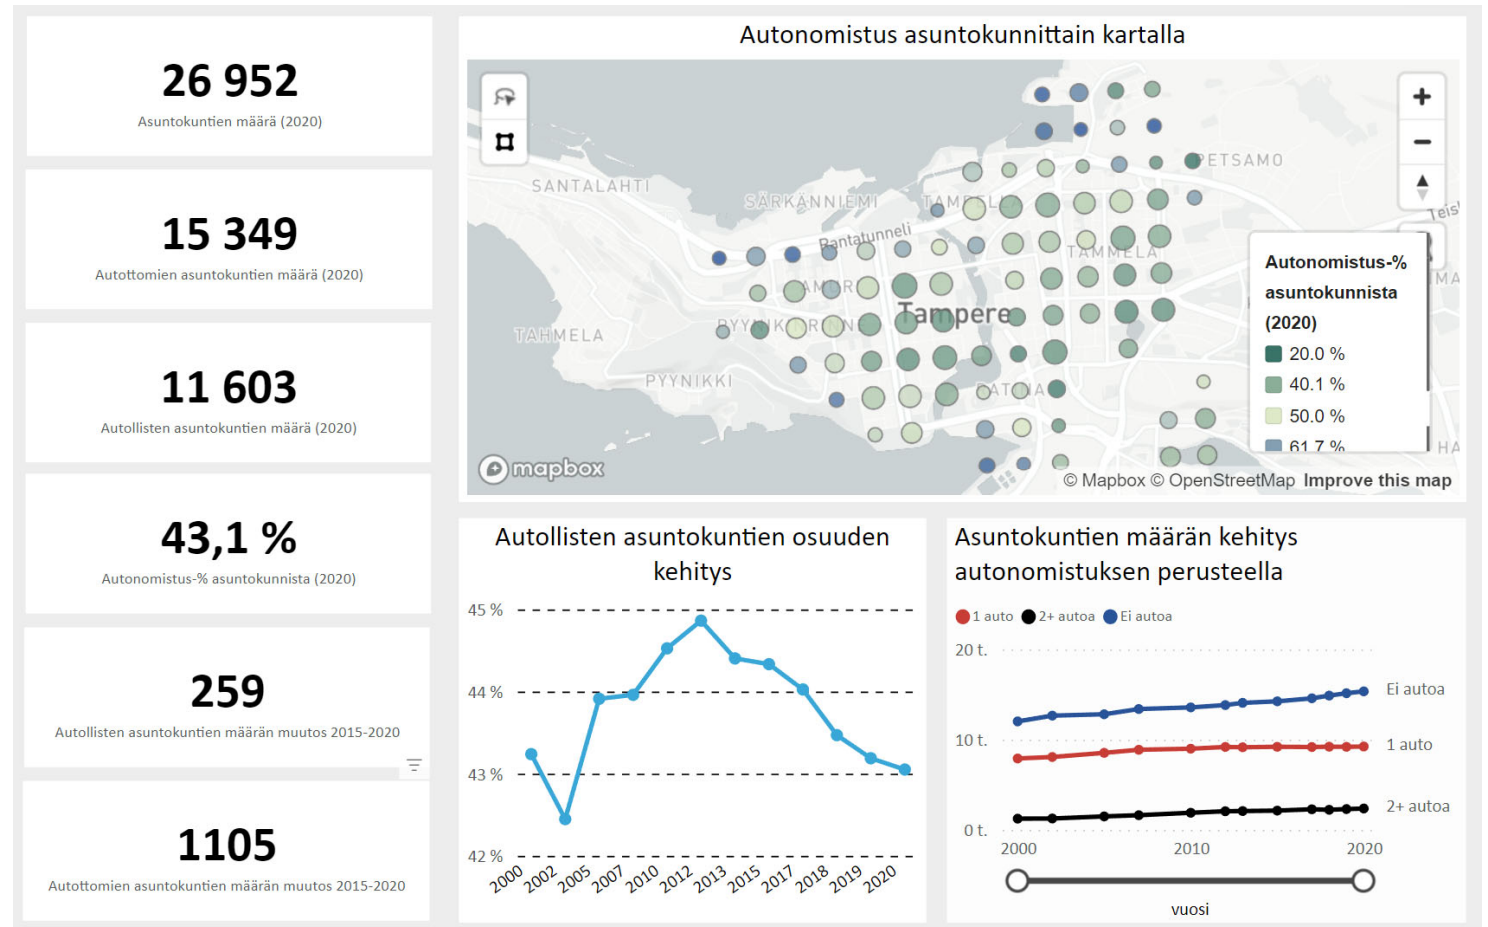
26 952
Asuntokuntien määrä (2020)

15 349
Autottomien asuntokuntien määrä (2020)

11 603
Autollisten asuntokuntien määrä (2020)

43,1 %
Autonomistus-% asuntokunnista (2020)

259
Autollisten asuntokuntien määrän muutos 2015-2020

1105
Autottomien asuntokuntien määrän muutos 2015-2020

Autonomistus asuntokunnittain kartalla

SANTALAHTI
SÄRKÄNNIEMI
TAMMELA
PETSAMO
Rantatunneli
TAHMELA
AMURI
PYYNIKINRINNE
Tampere
PYYNIKKI
KATAJA
TAMMELA
Teis
MA
HA

Autonomistus-% asuntokunnista (2020)
20.0 %
40.1 %
50.0 %
61.7 %

mapbox
© Mapbox © OpenStreetMap Improve this map

Autollisten asuntokuntien osuuden kehitys
45 %
44 %
43 %
42 %
2000 2002 2005 2007 2010 2012 2013 2015 2017 2018 2019 2020

Asuntokuntien määrän kehitys autonomistuksen perusteella
1 auto 2+ autoa Ei autoa
20 t.
10 t.
0 t.
Ei autoa
1 auto
2+ autoa
2000 2010 2020
vuosi